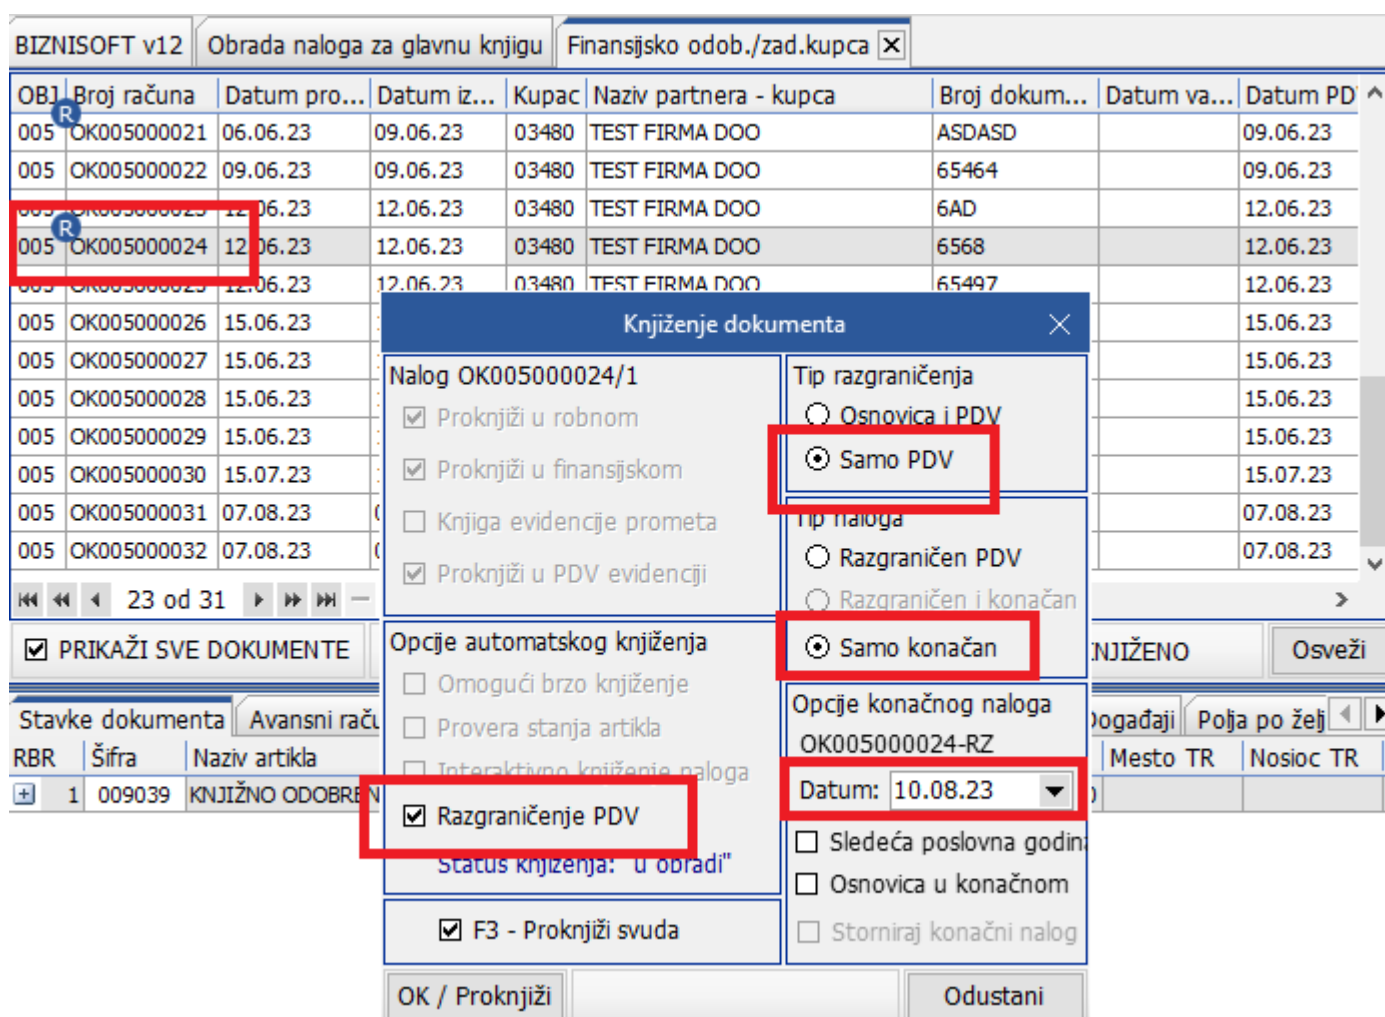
BIZNISOFT v12 | Obrada naloga za glavnu knjigu | Finansijsko odob./zad.kupca

| OBJ | Broj računa | Datum pro... | Datum iz... | Kupac | Naziv partnera - kupca | Broj dokum... | Datum va... | Datum PD |
|---|---|---|---|---|---|---|---|---|
| 005 | OK005000021 | 06.06.23 | 09.06.23 | 03480 | TEST FIRMA DOO | ASDASD | | 09.06.23 |
| 005 | OK005000022 | 09.06.23 | 09.06.23 | 03480 | TEST FIRMA DOO | 65464 | | 09.06.23 |
| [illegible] | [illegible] | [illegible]06.23 | 12.06.23 | 03480 | TEST FIRMA DOO | 6AD | | 12.06.23 |
| 005 | OK005000024 | 12.06.23 | 12.06.23 | 03480 | TEST FIRMA DOO | 6568 | | 12.06.23 |
| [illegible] | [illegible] | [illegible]06.23 | 12.06.23 | 03480 | TEST FIRMA DOO | 65497 | | 12.06.23 |
| 005 | OK005000026 | 15.06.23 | | | | | | 15.06.23 |
| 005 | OK005000027 | 15.06.23 | | | | | | 15.06.23 |
| 005 | OK005000028 | 15.06.23 | | | | | | 15.06.23 |
| 005 | OK005000029 | 15.06.23 | | | | | | 15.06.23 |
| 005 | OK005000030 | 15.07.23 | | | | | | 15.07.23 |
| 005 | OK005000031 | 07.08.23 | | | | | | 07.08.23 |
| 005 | OK005000032 | 07.08.23 | | | | | | 07.08.23 |

23 od 31

PRIKAŽI SVE DOKUMENTE

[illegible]NJIŽENO

Osveži

Stavke dokumenta | Avansni raču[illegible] | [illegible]ogađaji | Polja po želj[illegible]

| RBR | Šifra | Naziv artikla | Mesto TR | Nosioc TR |
|---|---|---|---|---|
| 1 | 009039 | KNJIŽNO ODOBRE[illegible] | | |

Knjiženje dokumenta

Nalog OK005000024/1
Proknjiži u robnom
Proknjiži u finansijskom
Knjiga evidencije prometa
Proknjiži u PDV evidenciji

Tip razgraničenja
Osnovica i PDV
Samo PDV

Tip naloga
Razgraničen PDV
Razgraničen i konačan
Samo konačan

Opcije automatskog knjiženja
Omogući brzo knjiženje
Provera stanja artikla
Interaktivno knjiženje naloga
Razgraničenje PDV
Status knjiženja: "u obradi"

Opcije konačnog naloga
OK005000024-RZ
Datum: 10.08.23
Sledeća poslovna godin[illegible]
Osnovica u konačnom
Storniraj konačni nalog

F3 - Proknjiži svuda

OK / Proknjiži

Odustani